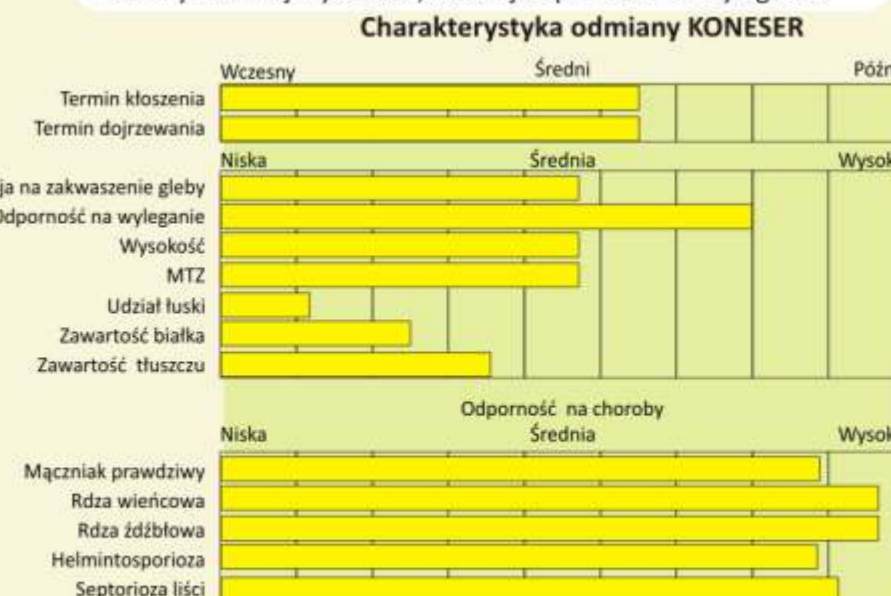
Charakterystyka odmiany KONESER

Wczesny
Średni
Późn

Termin kłoszenia
Termin dojrzewania

Niska
Średnia
Wysok

ja na zakwaszenie gleby
dporność na wyleganie
Wysokość
MTZ
Udział łuski
Zawartość białka
Zawartość tłuszczu

Odporność na choroby
Niska
Średnia
Wysok

Mącznik prawdziwy
Rdza wieńcowa
Rdza źdźbłowa
Helmintosporioza
Septorioza liści